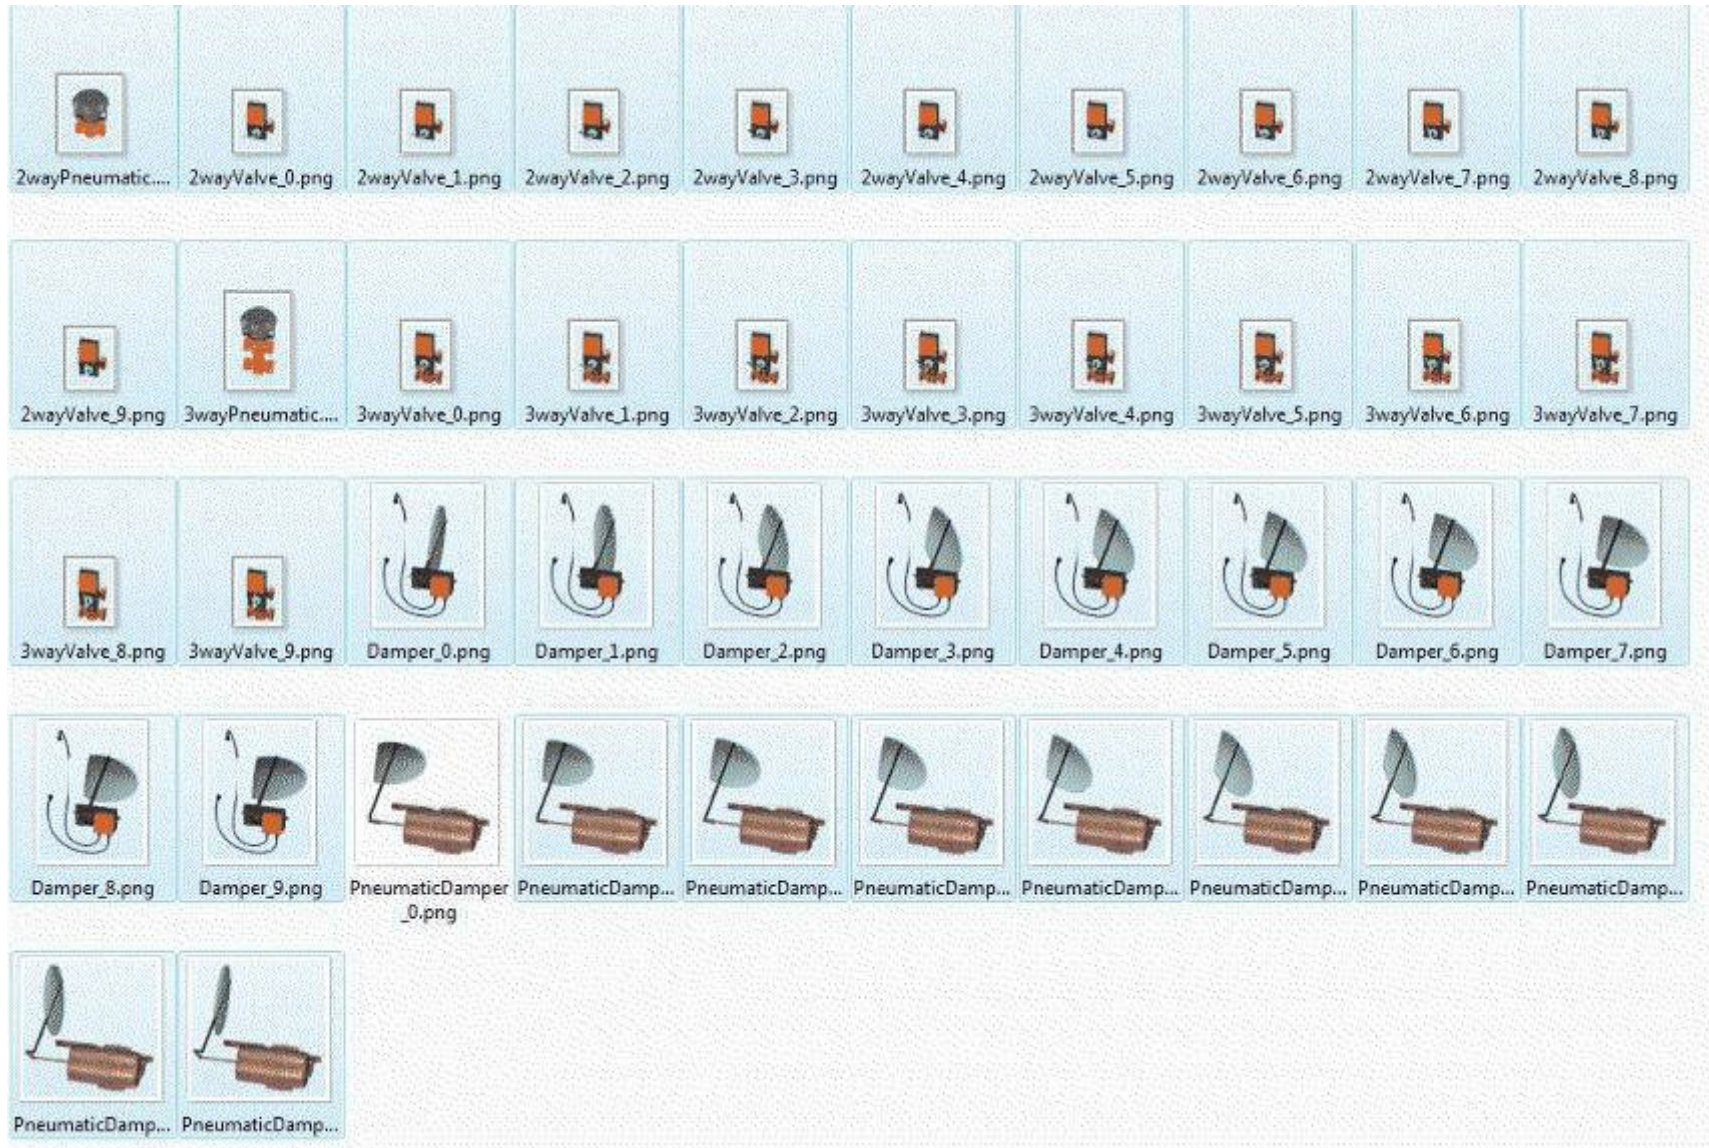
2wayPneumatic.... 2wayValve_0.png 2wayValve_1.png 2wayValve_2.png 2wayValve_3.png 2wayValve_4.png 2wayValve_5.png 2wayValve_6.png 2wayValve_7.png 2wayValve_8.png

2wayValve_9.png 3wayPneumatic.... 3wayValve_0.png 3wayValve_1.png 3wayValve_2.png 3wayValve_3.png 3wayValve_4.png 3wayValve_5.png 3wayValve_6.png 3wayValve_7.png

3wayValve_8.png 3wayValve_9.png Damper_0.png Damper_1.png Damper_2.png Damper_3.png Damper_4.png Damper_5.png Damper_6.png Damper_7.png

Damper_8.png Damper_9.png PneumaticDamper_0.png PneumaticDamp... PneumaticDamp... PneumaticDamp... PneumaticDamp... PneumaticDamp... PneumaticDamp... PneumaticDamp...

PneumaticDamp... PneumaticDamp...